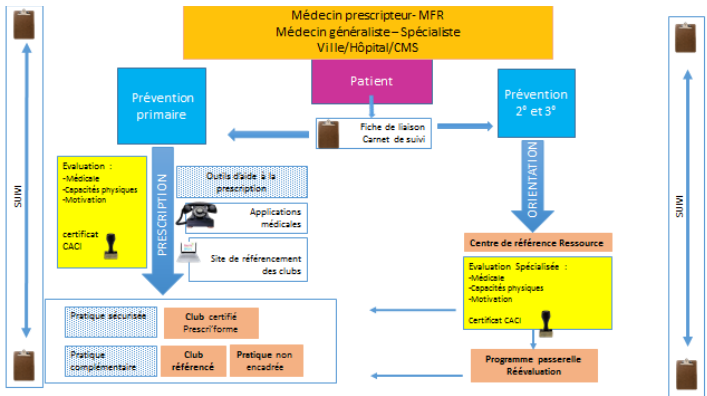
Médecin prescripteur- MFR
Médecin généraliste – Spécialiste
Ville/Hôpital/CMS

Patient

Prévention primaire

Fiche de liaison
Carnet de suivi

Prévention 2$^e$ et 3$^e$

SUIVI

Evaluation :
-Médicale
-Capacités physiques
-Motivation

certificat
CACI

PRESCRIPTION

Outils d'aide à la prescription

Applications médicales

Site de référencement des clubs

ORIENTATION

Centre de référence Ressource

Evaluation Spécialisée :
-Médicale
-Capacités physiques
-Motivation

Certificat CACI

SUIVI

Pratique sécurisée

Club certifié Prescri'forme

Pratique complémentaire

Club référencé

Pratique non encadrée

Programme passerelle
Réévaluation